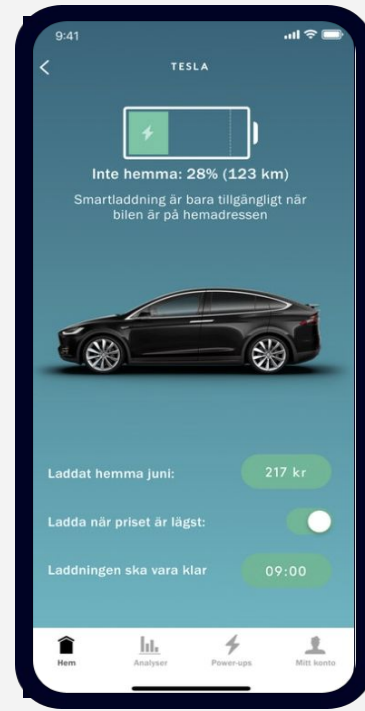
9:41

TESLA

Inte hemma: 28% (123 km)

Smartladdning är bara tillgängligt när bilen är på hemadressen

Laddat hemma juni: 217 kr

Ladda när priset är lägst:

Laddningen ska vara klar 09:00

Hem Analyser Power-ups Mitt konto